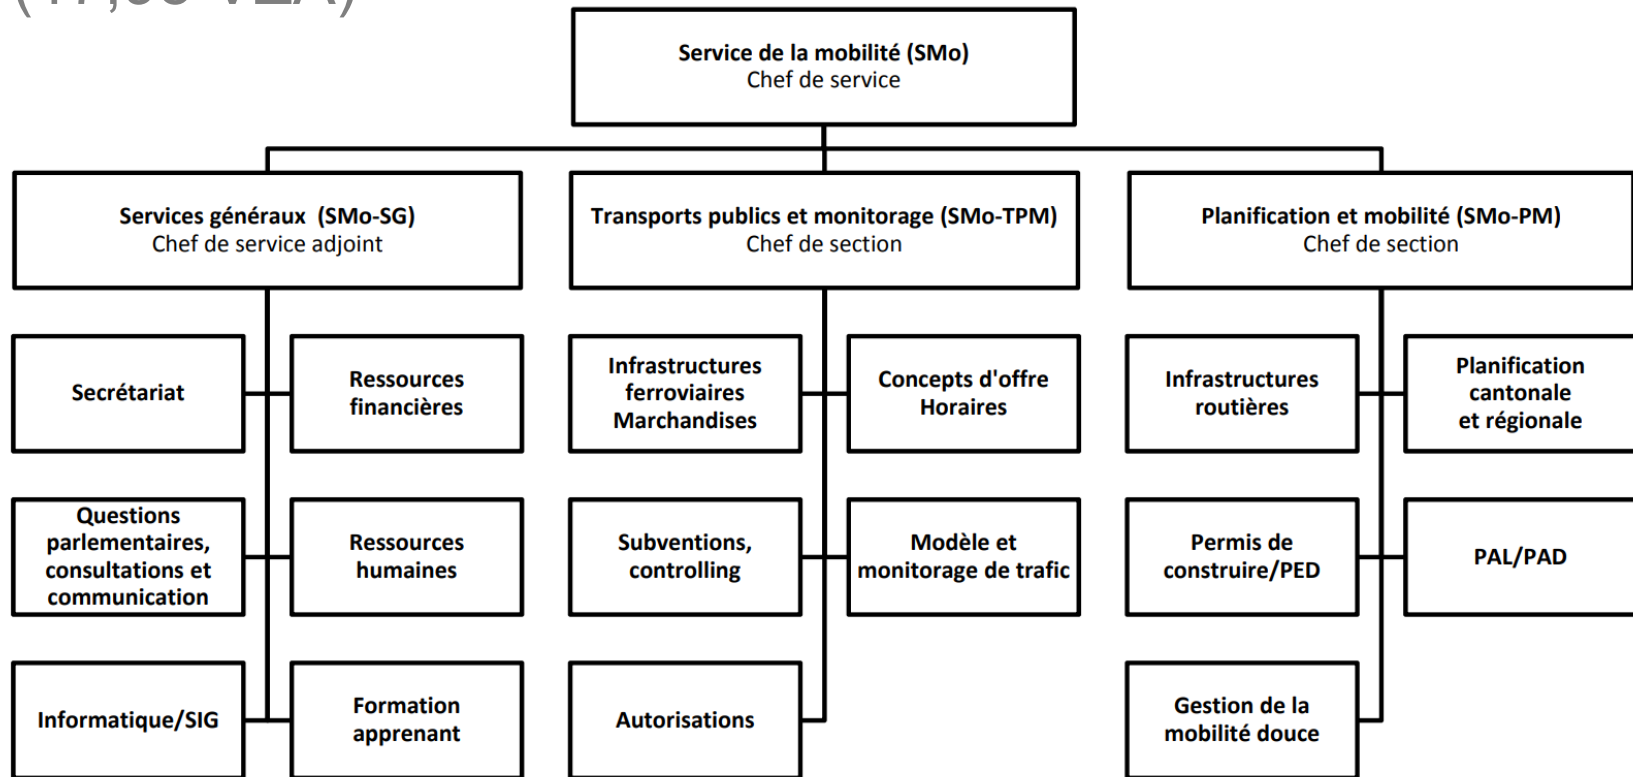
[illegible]

Service de la mobilité (SMo)
Chef de service

Services généraux (SMo-SG)
Chef de service adjoint

Secrétariat

Ressources financières

Questions parlementaires, consultations et communication

Ressources humaines

Informatique/SIG

Formation apprenant

Transports publics et monitorage (SMo-TPM)
Chef de section

Infrastructures ferroviaires Marchandises

Concepts d'offre Horaires

Subventions, controlling

Modèle et monitorage de trafic

Autorisations

Planification et mobilité (SMo-PM)
Chef de section

Infrastructures routières

Planification cantonale et régionale

Permis de construire/PED

PAL/PAD

Gestion de la mobilité douce